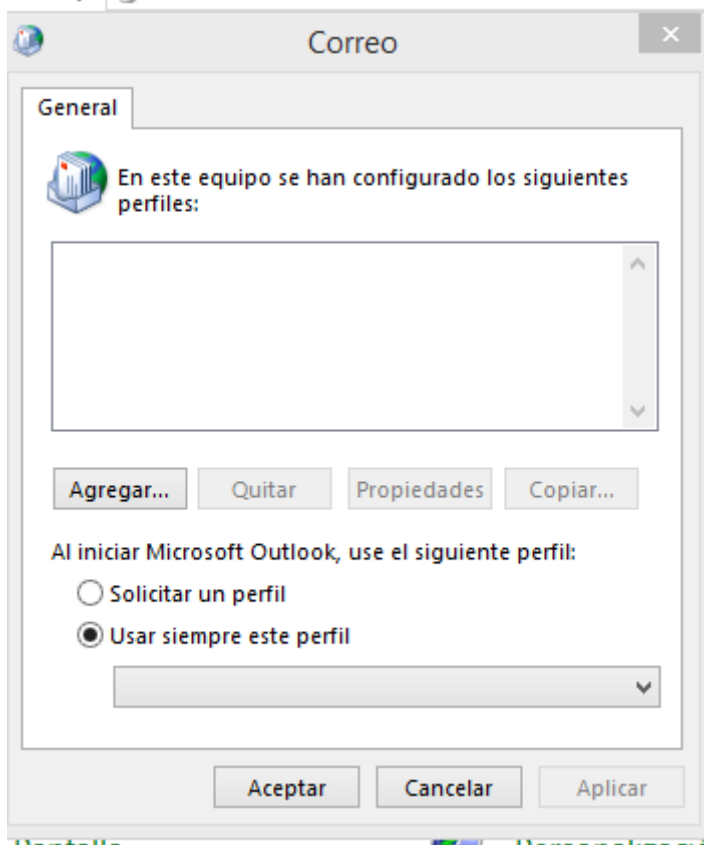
Correo

General

En este equipo se han configurado los siguientes perfiles:

Agregar... Quitar Propiedades Copiar...

Al iniciar Microsoft Outlook, use el siguiente perfil:

Solicitar un perfil

Usar siempre este perfil

Aceptar Cancelar Aplicar

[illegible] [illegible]